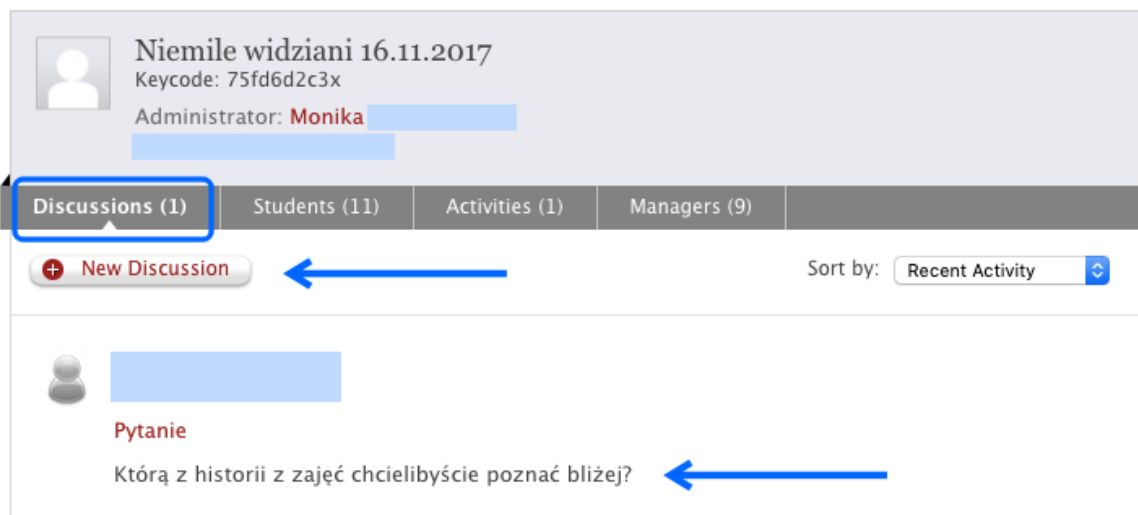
Niemile widziani 16.11.2017
Keycode: 75fd6d2c3x

Administrator: Monika

Discussions (1) Students (11) Activities (1) Managers (9)

New Discussion

Sort by: Recent Activity

Pytanie

Którą z historii z zajęć chcielibyście poznać bliżej?